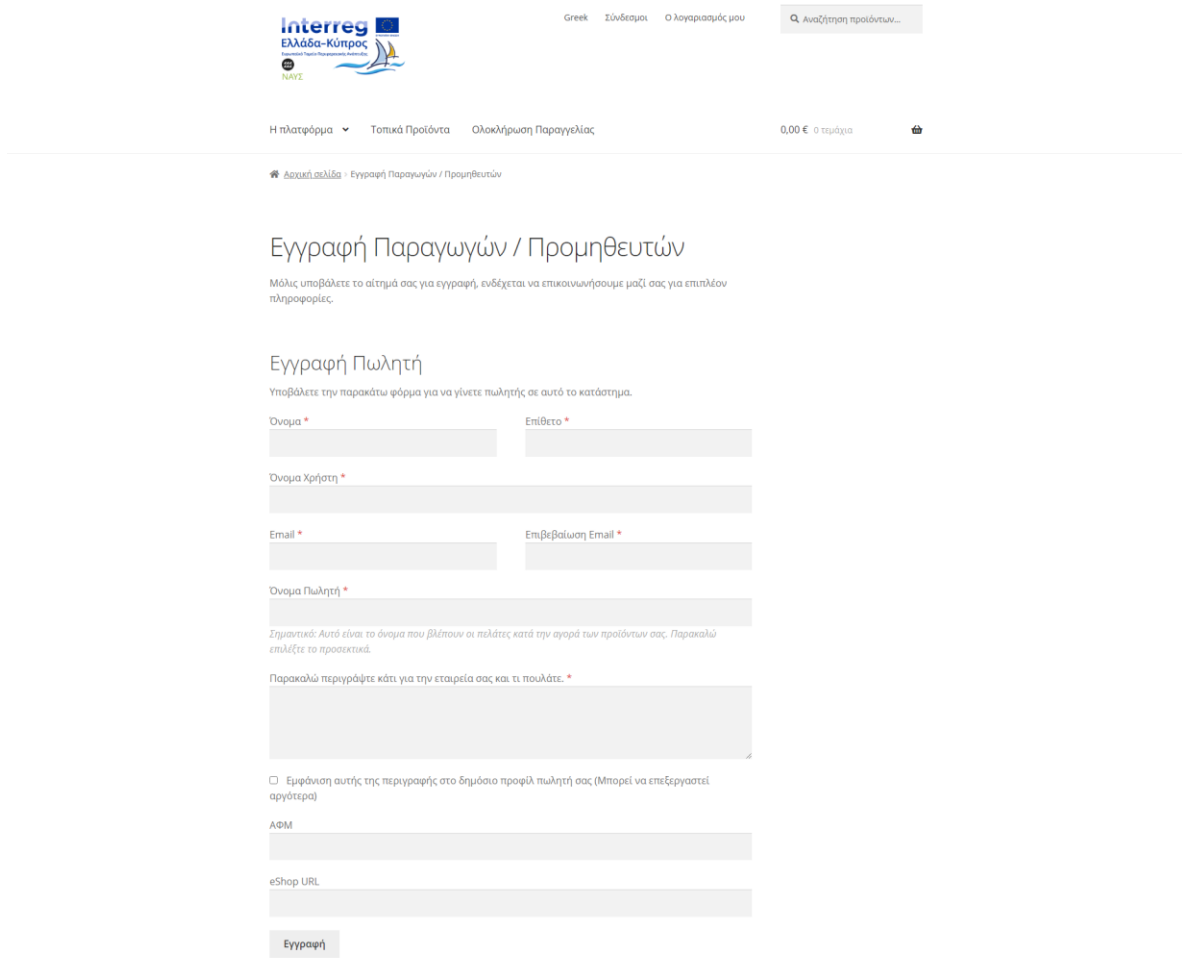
Interreg
Ελλάδα-Κύπρος
Ευρωπαϊκό Ταμείο Περιφερειακής Ανάπτυξης
ΝΑΥΣ

Greek Σύνδεσμοι Ο λογαριασμός μου

Αναζήτηση προϊόντων…

Η πλατφόρμα Τοπικά Προϊόντα Ολοκλήρωση Παραγγελίας

0,00 € 0 τεμάχια

Αρχική σελίδα › Εγγραφή Παραγωγών / Προμηθευτών

Εγγραφή Παραγωγών / Προμηθευτών

Μόλις υποβάλετε το αίτημά σας για εγγραφή, ενδέχεται να επικοινωνήσουμε μαζί σας για επιπλέον πληροφορίες.

Εγγραφή Πωλητή

Υποβάλετε την παρακάτω φόρμα για να γίνετε πωλητής σε αυτό το κατάστημα.

Όνομα *

Επίθετο *

Όνομα Χρήστη *

Email *

Επιβεβαίωση Email *

Όνομα Πωλητή *

Σημαντικό: Αυτό είναι το όνομα που βλέπουν οι πελάτες κατά την αγορά των προϊόντων σας. Παρακαλώ επιλέξτε το προσεκτικά.

Παρακαλώ περιγράψτε κάτι για την εταιρεία σας και τι πουλάτε. *

Εμφάνιση αυτής της περιγραφής στο δημόσιο προφίλ πωλητή σας (Μπορεί να επεξεργαστεί αργότερα)

ΑΦΜ

eShop URL

Εγγραφή